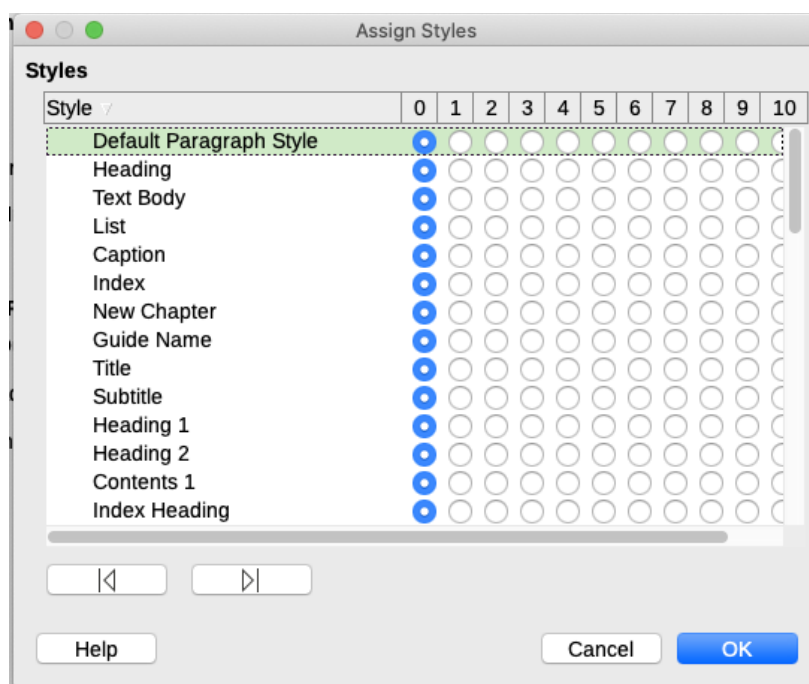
Assign Styles

Styles

| Style | 0 | 1 | 2 | 3 | 4 | 5 | 6 | 7 | 8 | 9 | 10 |
|---|---|---|---|---|---|---|---|---|---|---|---|
| Default Paragraph Style | | | | | | | | | | | |
| Heading | | | | | | | | | | | |
| Text Body | | | | | | | | | | | |
| List | | | | | | | | | | | |
| Caption | | | | | | | | | | | |
| Index | | | | | | | | | | | |
| New Chapter | | | | | | | | | | | |
| Guide Name | | | | | | | | | | | |
| Title | | | | | | | | | | | |
| Subtitle | | | | | | | | | | | |
| Heading 1 | | | | | | | | | | | |
| Heading 2 | | | | | | | | | | | |
| Contents 1 | | | | | | | | | | | |
| Index Heading | | | | | | | | | | | |

Help

Cancel

OK